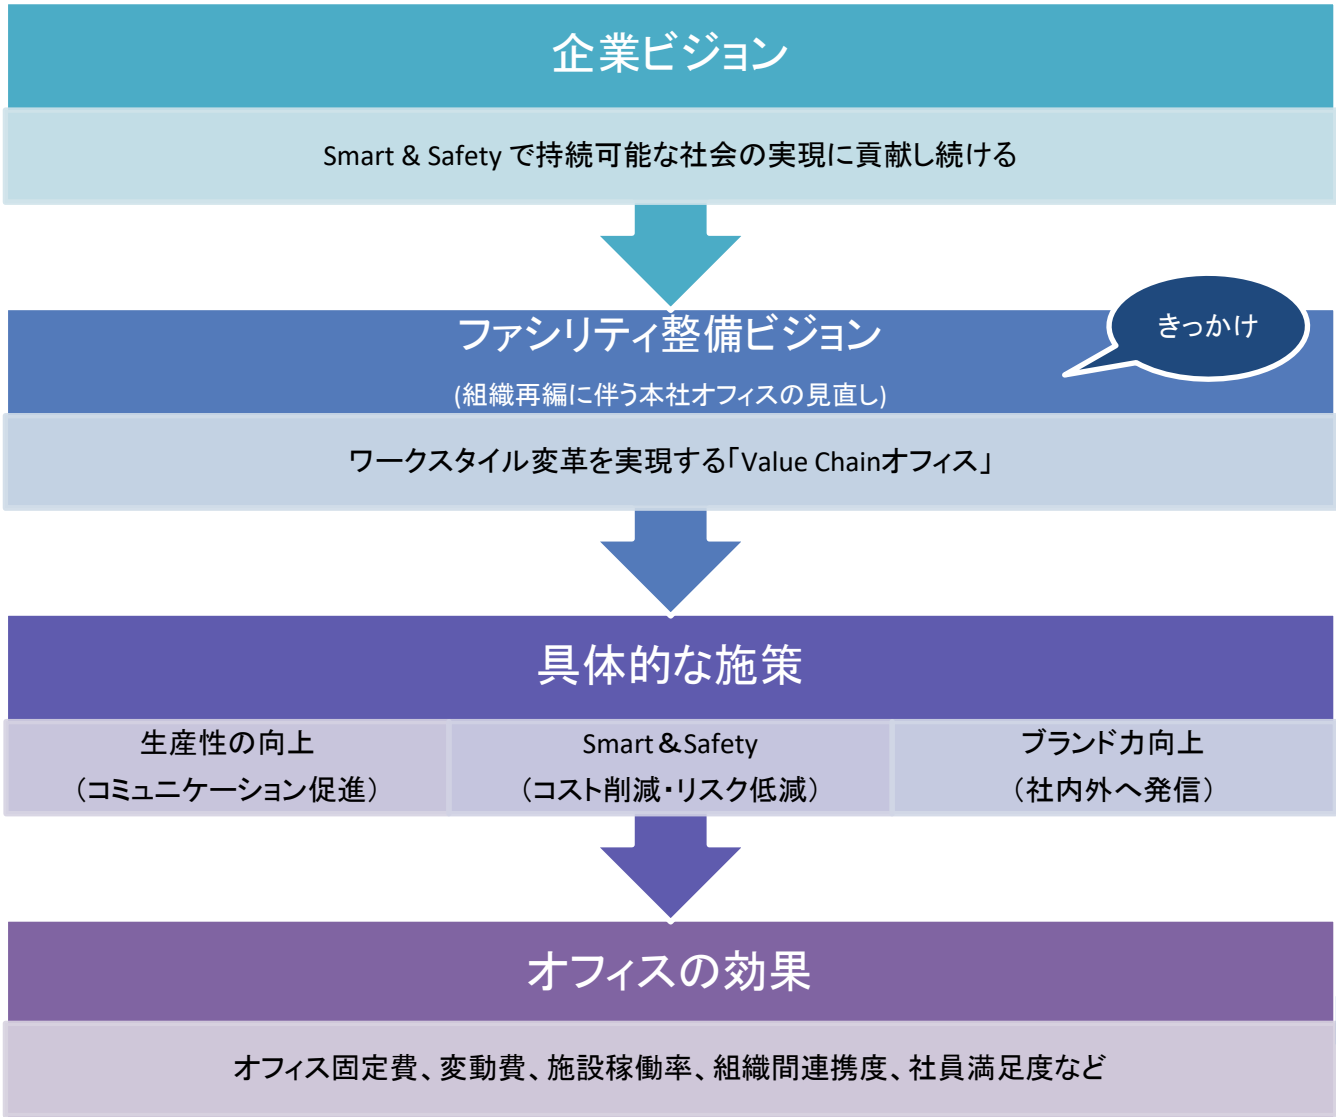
企業ビジョン

Smart & Safety で持続可能な社会の実現に貢献し続ける

ファシリティ整備ビジョン

(組織再編に伴う本社オフィスの見直し)

きっかけ

ワークスタイル変革を実現する「Value Chainオフィス」

具体的な施策

生産性の向上
（コミュニケーション促進）

Smart＆Safety
（コスト削減・リスク低減）

ブランド力向上
（社内外へ発信）

オフィスの効果

オフィス固定費、変動費、施設稼働率、組織間連携度、社員満足度など